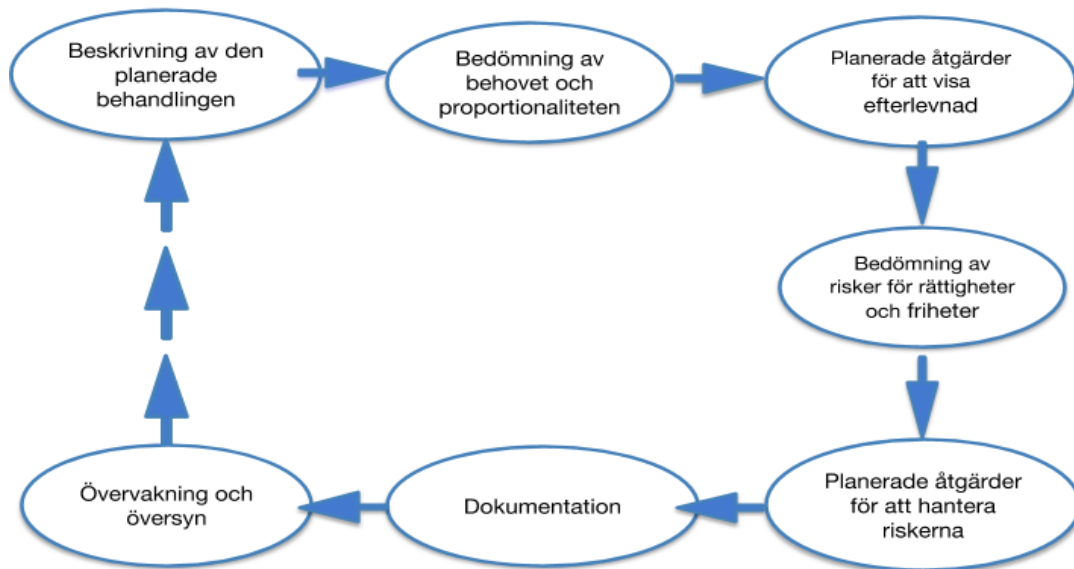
Beskrivning av den planerade behandlingen

Bedömning av behovet och proportionaliteten

Planerade åtgärder för att visa efterlevnad

Bedömning av risker för rättigheter och friheter

Planerade åtgärder för att hantera riskerna

Dokumentation

Övervakning och översyn